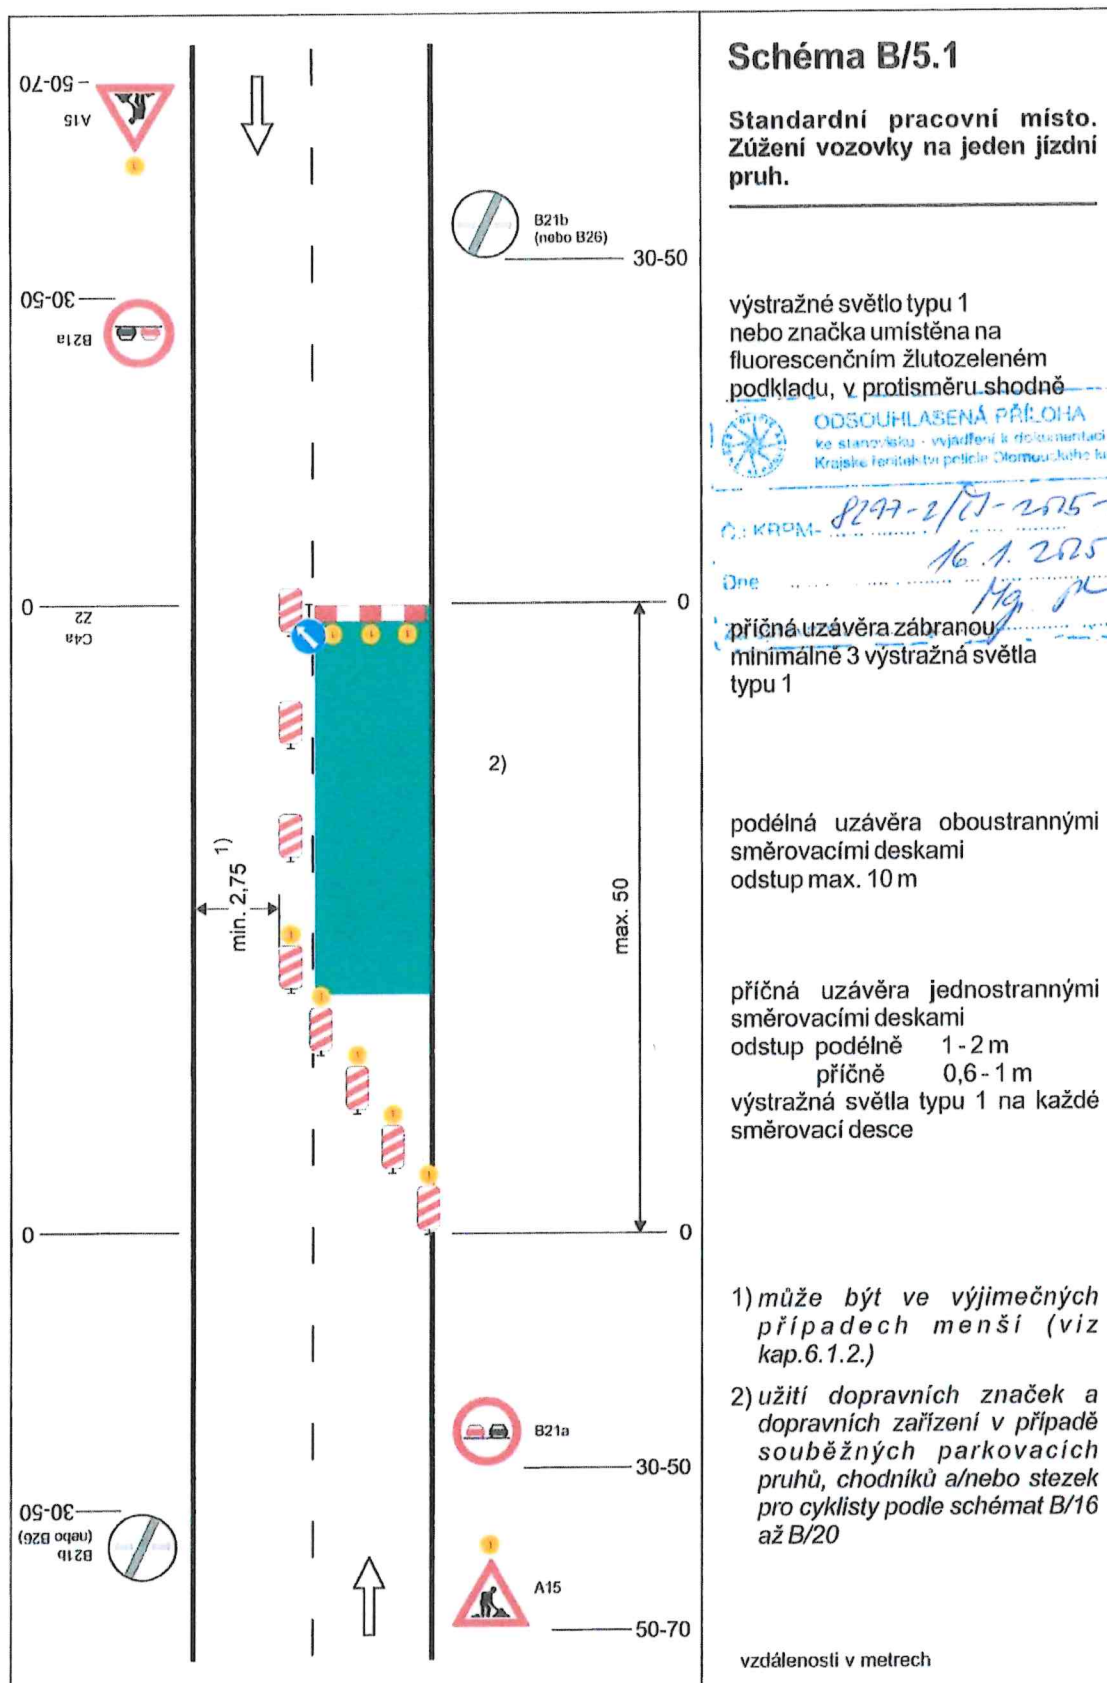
Schéma B/5.1

Standardní pracovní místo. Zúžení vozovky na jeden jízdní pruh.

50-70
A15

B21b
(nebo B26)
30-50

30-50
B21a

výstražné světlo typu 1 nebo značka umístěna na fluorescenčním žlutozeleném podkladu, v protisměru shodně

ODSOUHLASENÁ PŘÍLOHA
ke stanovisku - vyjádření k dokumentaci
Krajské ředitelství policie Olomouckého k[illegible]
Č.j. KRPM- 8297-2/ČJ-2025-
Dne 16.1.2025
Mg. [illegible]

0
C4a
Z2

0

příčná uzávěra zábranou minimálně 3 výstražná světla typu 1

2)

podélná uzávěra oboustrannými směrovacími deskami odstup max. 10 m

min. 2,75 1)

max. 50

příčná uzávěra jednostrannými směrovacími deskami
odstup podélně 1 - 2 m
příčně 0,6 - 1 m
výstražná světla typu 1 na každé směrovací desce

0

0

1) může být ve výjimečných případech menší (viz kap.6.1.2.)

2) užití dopravních značek a dopravních zařízení v případě souběžných parkovacích pruhů, chodníků a/nebo stezek pro cyklisty podle schémat B/16 až B/20

B21a
30-50

30-50
B21b
(nebo B26)

A15
50-70

vzdálenosti v metrech